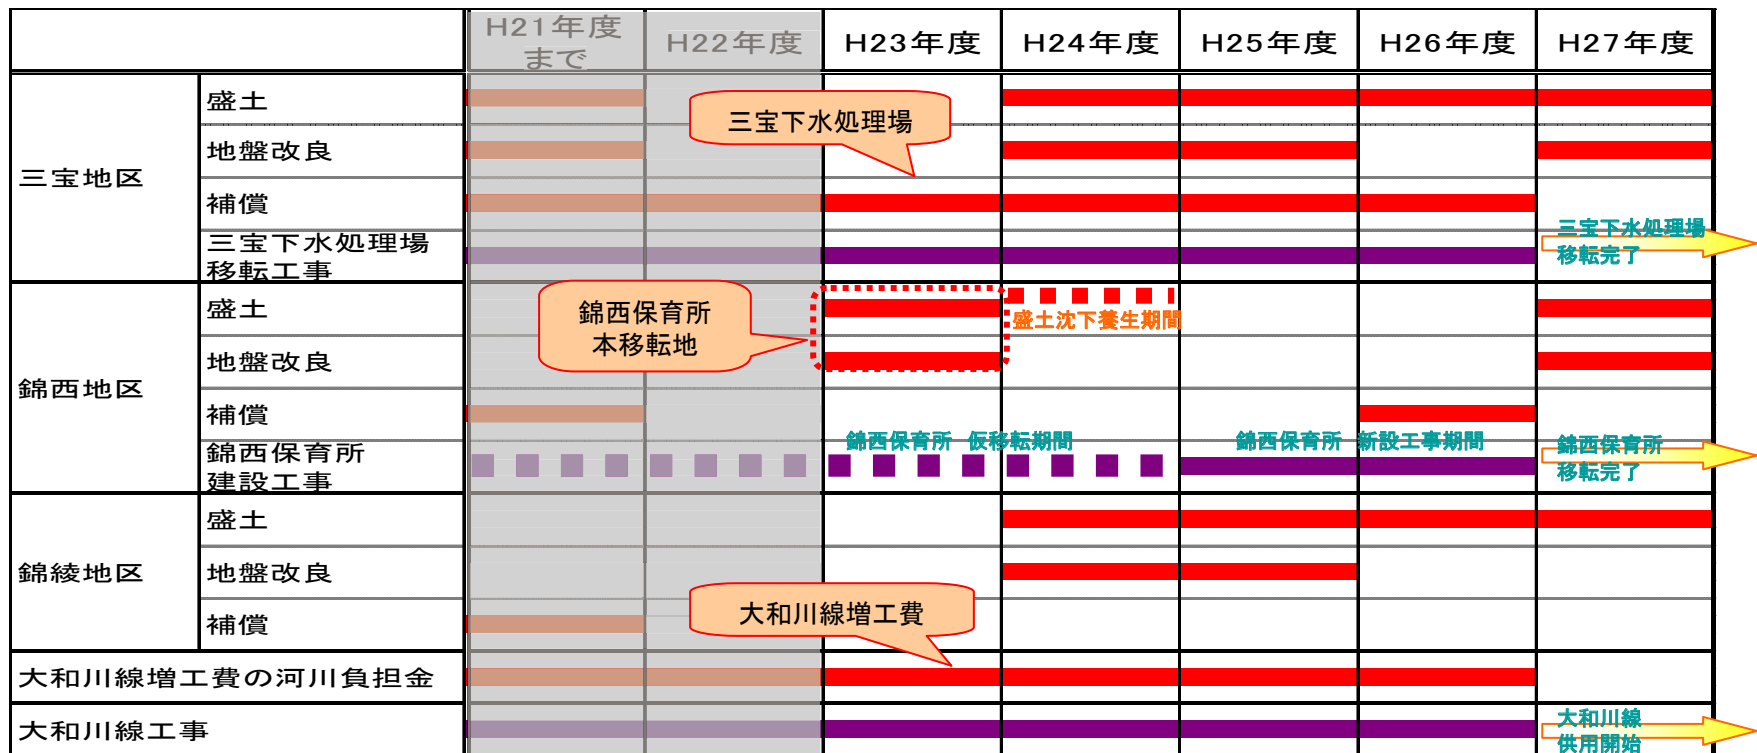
| | | H21年度まで | H22年度 | H23年度 | H24年度 | H25年度 | H26年度 | H27年度 |
|---|---|---|---|---|---|---|---|---|
| 三宝地区 | 盛土 | | | | | | | |
| | 地盤改良 | | | | | | | |
| | 補償 | | | | | | | |
| | 三宝下水処理場移転工事 | | | | | | | 三宝下水処理場移転完了 |
| 錦西地区 | 盛土 | | | | 盛土沈下養生期間 | | | |
| | 地盤改良 | | | | | | | |
| | 補償 | | | | | | | |
| | 錦西保育所建設工事 | | | 錦西保育所 仮移転期間 | | 錦西保育所 新設工事期間 | | 錦西保育所移転完了 |
| 錦綾地区 | 盛土 | | | | | | | |
| | 地盤改良 | | | | | | | |
| | 補償 | | | | | | | |
| 大和川線増工費の河川負担金 | | | | | | | | |
| 大和川線工事 | | | | | | | | 大和川線供用開始 |

三宝下水処理場

錦西保育所
本移転地

大和川線増工費